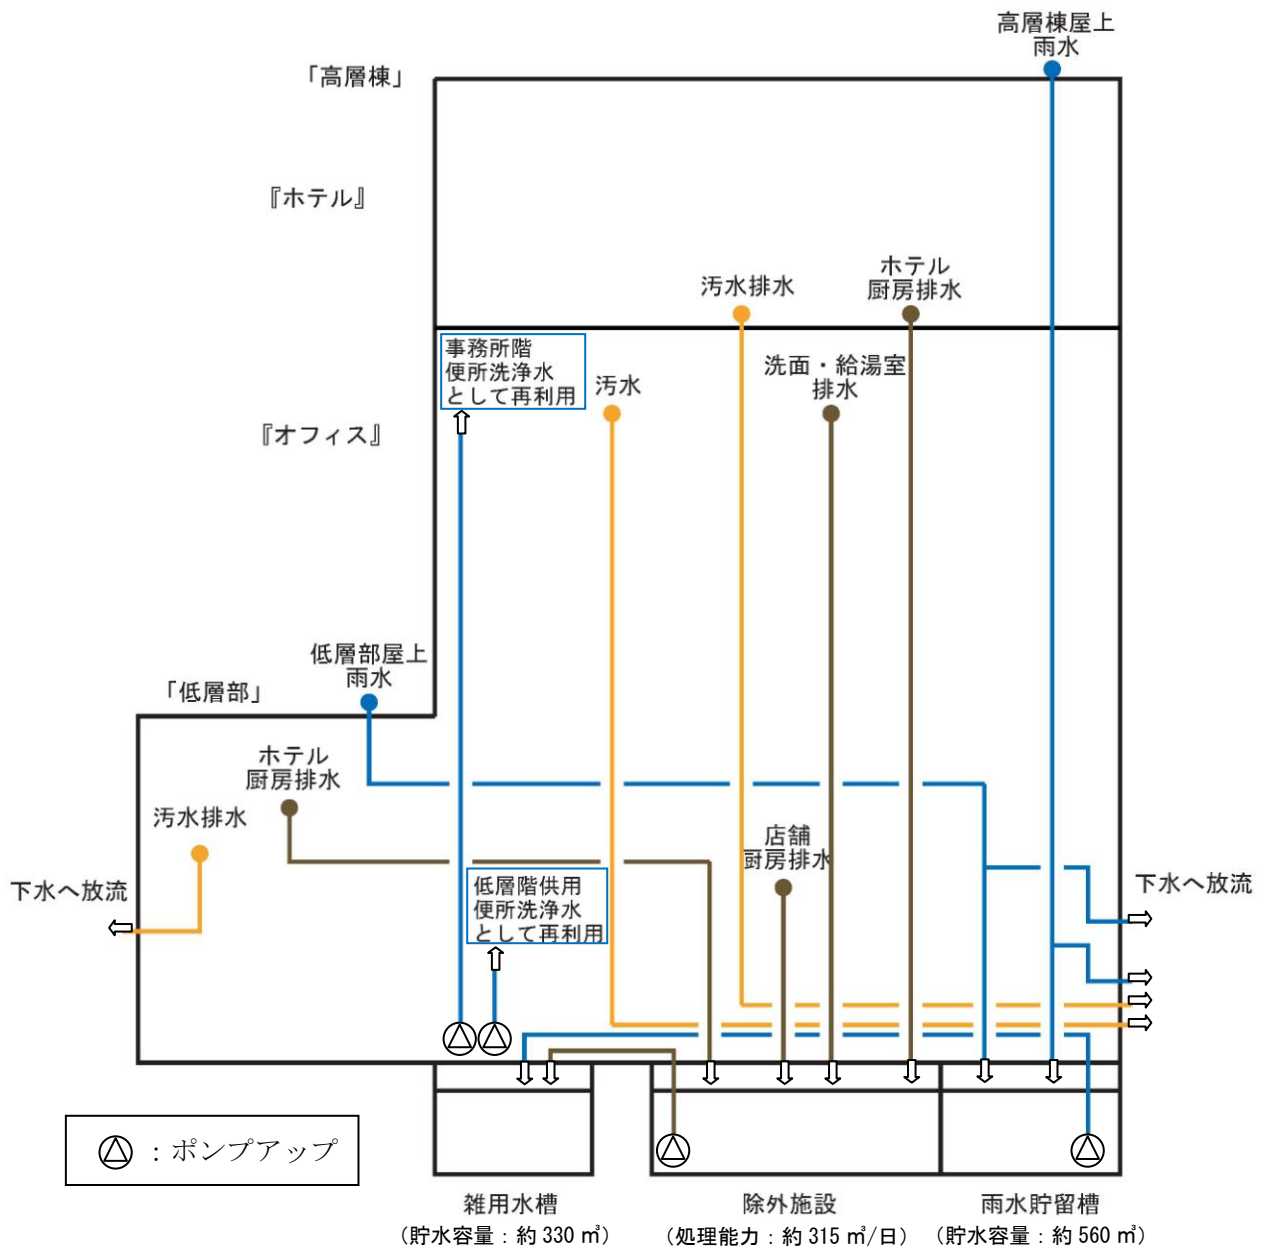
高層棟屋上
雨水

「高層棟」

『ホテル』

汚水排水

ホテル
厨房排水

事務所階
便所洗浄水
として再利用

汚水

洗面・給湯室
排水

『オフィス』

低層部屋上
雨水

「低層部」

ホテル
厨房排水

汚水排水

店舗
厨房排水

下水へ放流

低層階供用
便所洗浄水
として再利用

下水へ放流

△ ：ポンプアップ

雑用水槽
（貯水容量：約 330 ㎥）

除外施設
（処理能力：約 315 ㎥/日）

雨水貯留槽
（貯水容量：約 560 ㎥）